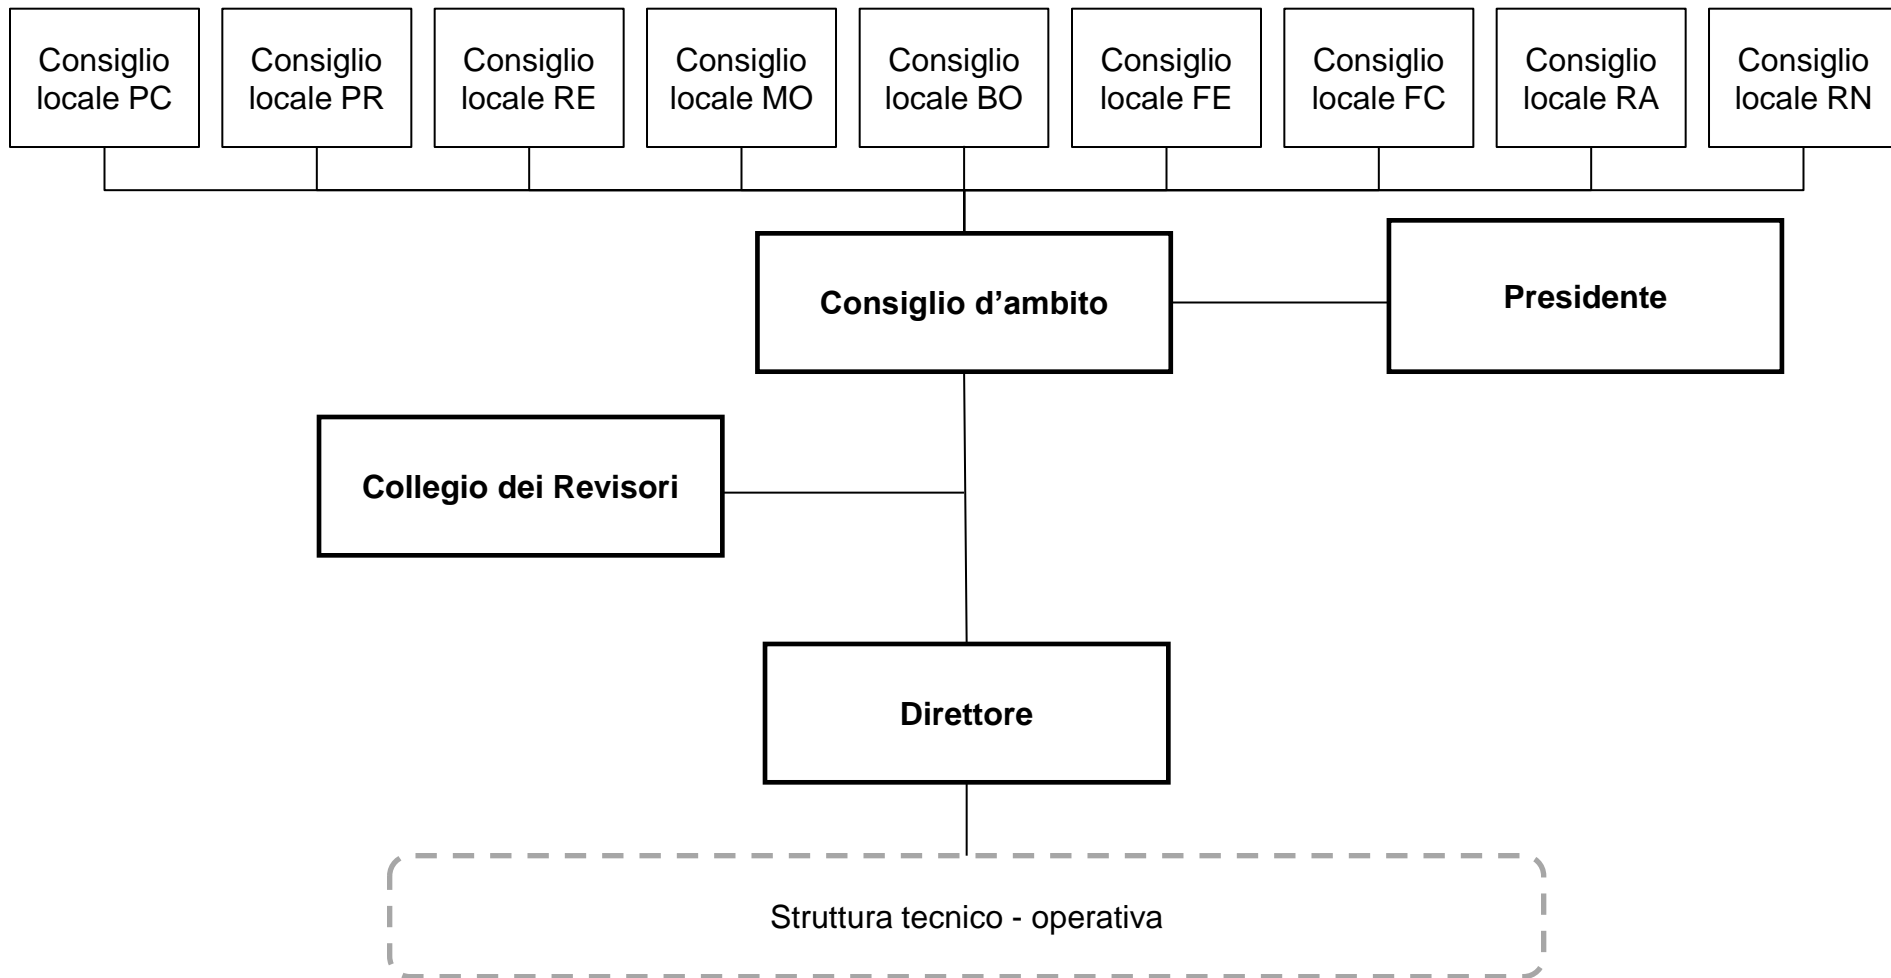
Consiglio locale PC

Consiglio locale PR

Consiglio locale RE

Consiglio locale MO

Consiglio locale BO

Consiglio locale FE

Consiglio locale FC

Consiglio locale RA

Consiglio locale RN

Consiglio d’ambito

Presidente

Collegio dei Revisori

Direttore

Struttura tecnico - operativa